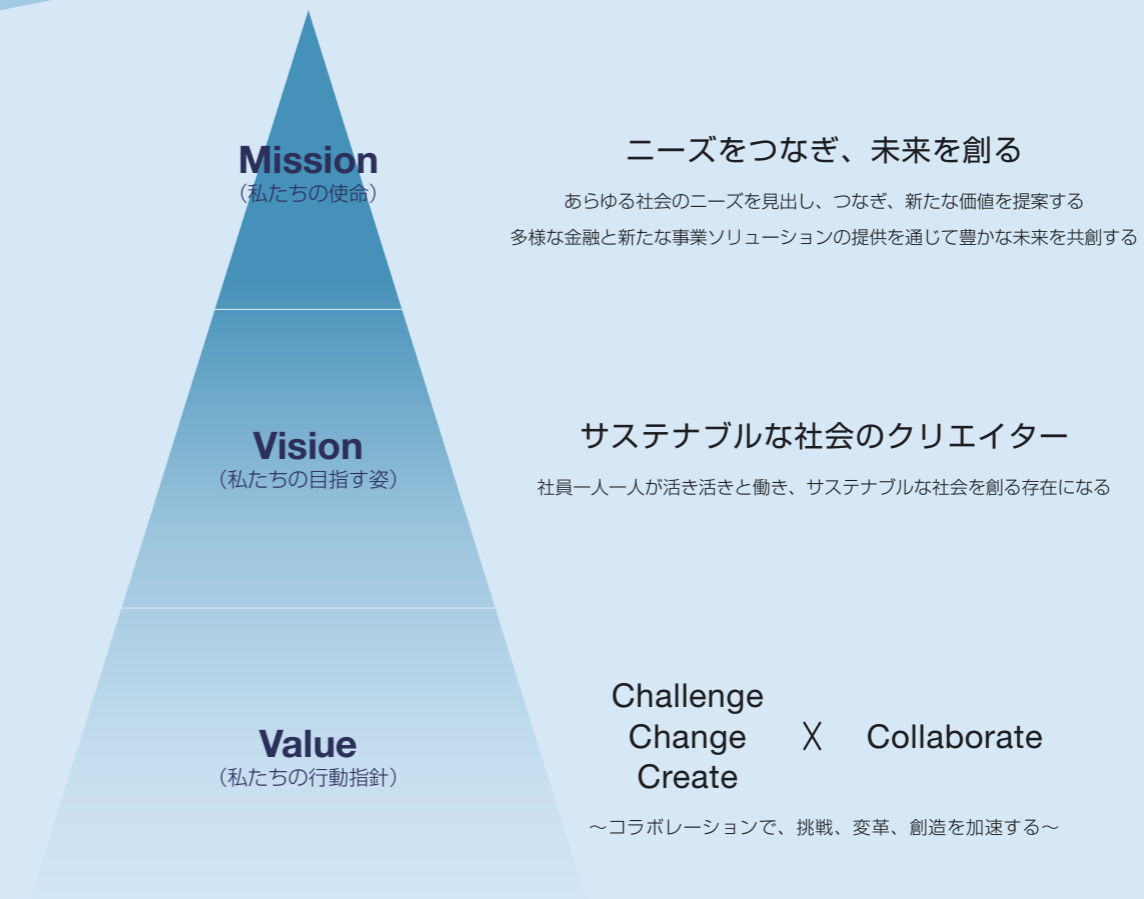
Mission
（私たちの使命）

ニーズをつなぎ、未来を創る

あらゆる社会のニーズを見出し、つなぎ、新たな価値を提案する
多様な金融と新たな事業ソリューションの提供を通じて豊かな未来を共創する

Vision
（私たちの目指す姿）

サステナブルな社会のクリエイター

社員一人一人が活き活きと働き、サステナブルな社会を創る存在になる

Value
（私たちの行動指針）

Challenge
Change
Create
X
Collaborate

～コラボレーションで、挑戦、変革、創造を加速する～